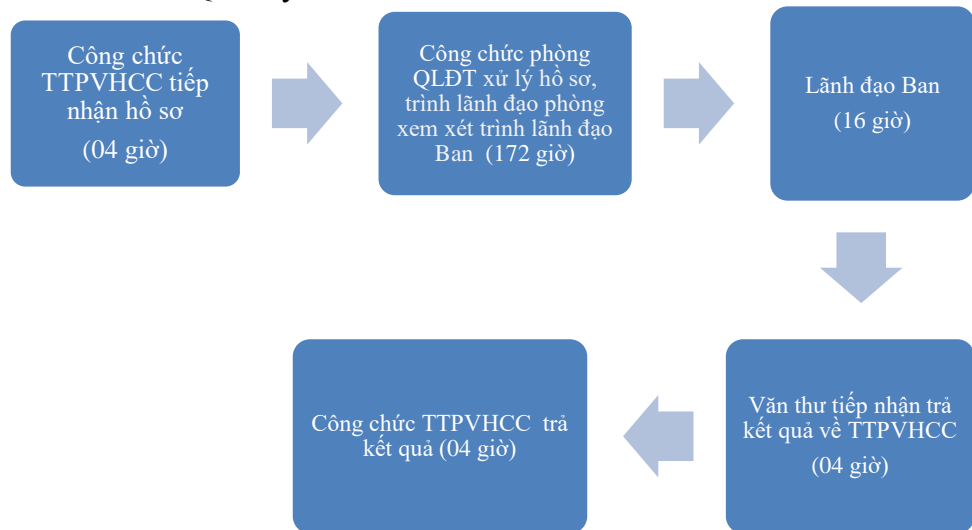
Công chức TTPVHCC tiếp nhận hồ sơ (04 giờ)

Công chức phòng QLĐT xử lý hồ sơ, trình lãnh đạo phòng xem xét trình lãnh đạo Ban (172 giờ)

Lãnh đạo Ban (16 giờ)

Văn thư tiếp nhận trả kết quả về TTPVHCC (04 giờ)

Công chức TTPVHCC trả kết quả (04 giờ)